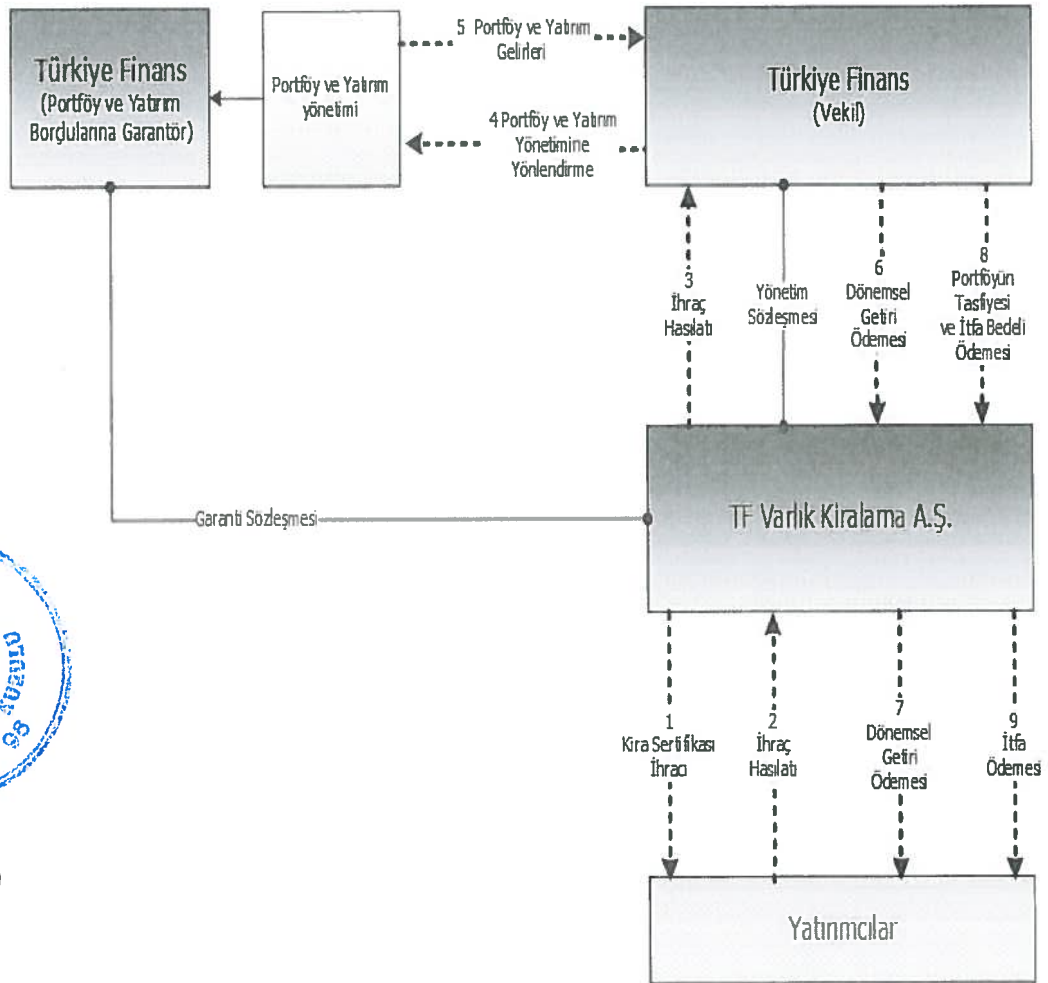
Türkiye Finans
(Portföy ve Yatırım Borçularına Garantör)

Portföy ve Yatırım yönetimi

5 Portföy ve Yatırım Gelirleri

4 Portföy ve Yatırım Yönetimine Yönlendirme

Türkiye Finans
(Vekil)

3
İhraç Hasılatı

Yönetim Sözleşmesi

6
Dönemsel Getiri Ödemesi

8
Portföyün Tasfiyesi ve İtfa Bedeli Ödemesi

Garanti Sözleşmesi

TF Varlık Kiralama A.Ş.

1
Kira Sertifikası İhracı

2
İhraç Hasılatı

7
Dönemsel Getiri Ödemesi

9
İtfa Ödemesi

Yatırımcılar